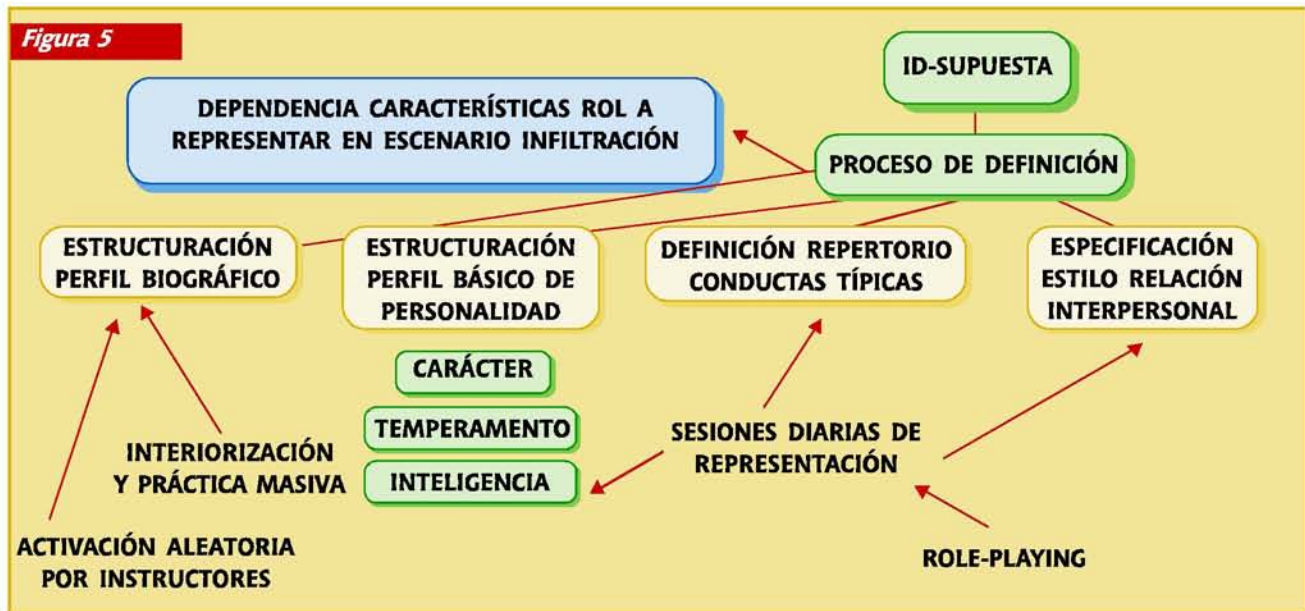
Figura 5

ID-SUPUESTA

DEPENDENCIA CARACTERÍSTICAS ROL A REPRESENTAR EN ESCENARIO INFILTRACIÓN

PROCESO DE DEFINICIÓN

ESTRUCTURACIÓN PERFIL BIOGRÁFICO

ESTRUCTURACIÓN PERFIL BÁSICO DE PERSONALIDAD

DEFINICIÓN REPERTORIO CONDUCTAS TÍPICAS

ESPECIFICACIÓN ESTILO RELACIÓN INTERPERSONAL

CARÁCTER

TEMPERAMENTO

INTELIGENCIA

INTERIORIZACIÓN Y PRÁCTICA MASIVA

SESIONES DIARIAS DE REPRESENTACIÓN

ACTIVACIÓN ALEATORIA POR INSTRUCTORES

ROLE-PLAYING